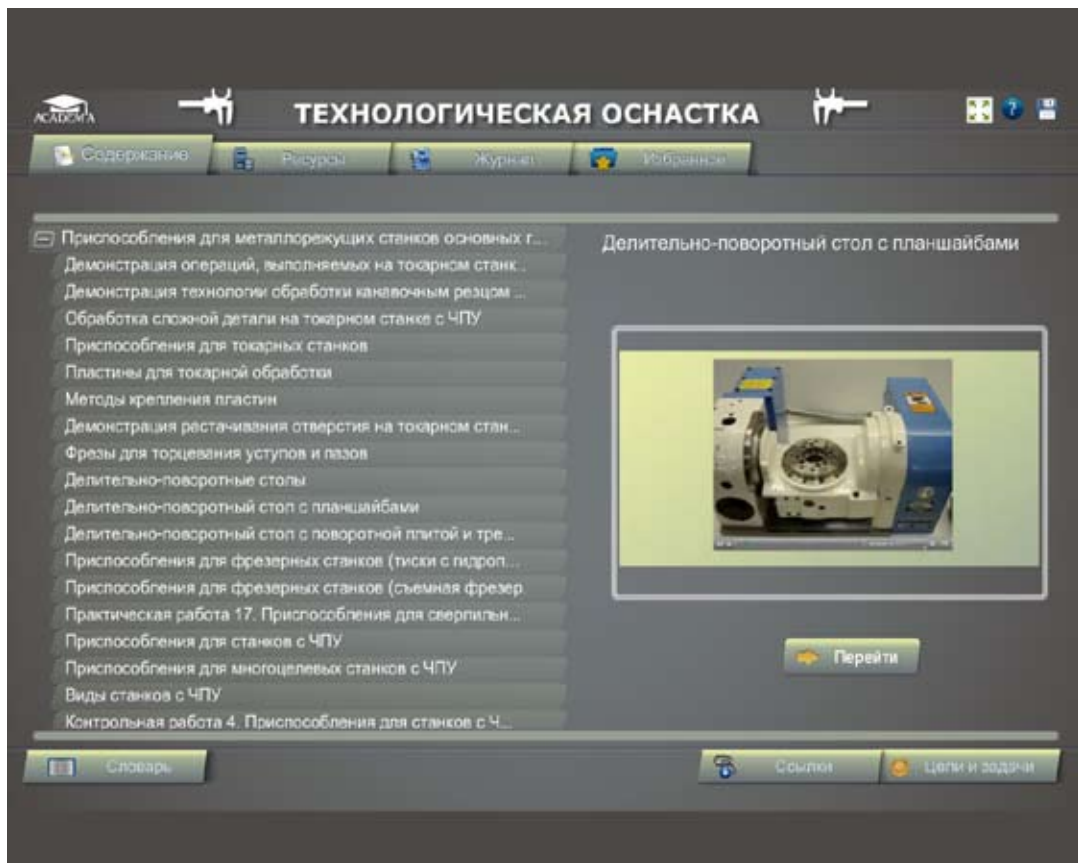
ACADEMA

ТЕХНОЛОГИЧЕСКАЯ ОСНАСТКА

Содержание | Ресурсы | Журнал | Избранное

Приспособления для металлорежущих станков основных г...
Демонстрация операций, выполняемых на токарном станк...
Демонстрация технологии обработки канавочным резцом ...
Обработка сложной детали на токарном станке с ЧПУ
Приспособления для токарных станков
Пластины для токарной обработки
Методы крепления пластин
Демонстрация растачивания отверстия на токарном стан...
Фрезы для торцевания уступов и пазов
Делительно-поворотные столы
Делительно-поворотный стол с планшайбами
Делительно-поворотный стол с поворотной плитой и тре...
Приспособления для фрезерных станков (тиски с гидроп...
Приспособления для фрезерных станков (съемная фрезер
Практическая работа 17. Приспособления для сверлильн...
Приспособления для станков с ЧПУ
Приспособления для многоцелевых станков с ЧПУ
Виды станков с ЧПУ
Контрольная работа 4. Приспособления для станков с Ч...

Делительно-поворотный стол с планшайбами

Перейти

Словарь

Ссылки

Цели и задачи